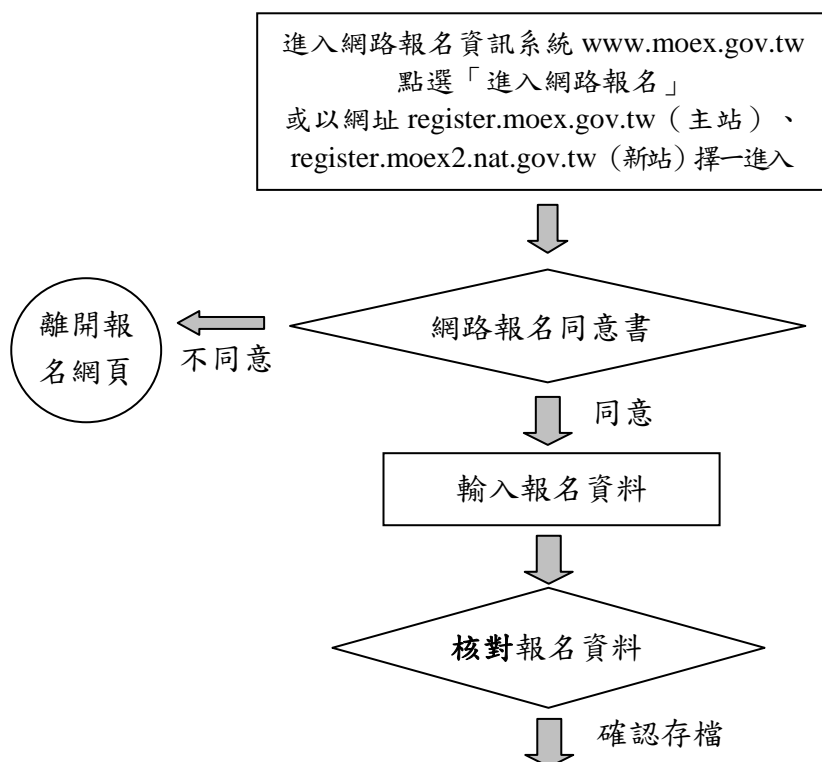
進入網路報名資訊系統 www.moex.gov.tw
點選「進入網路報名」
或以網址 register.moex.gov.tw（主站）、register.moex2.nat.gov.tw（新站）擇一進入

網路報名同意書

離開報名網頁

不同意

同意

輸入報名資料

核對報名資料

確認存檔